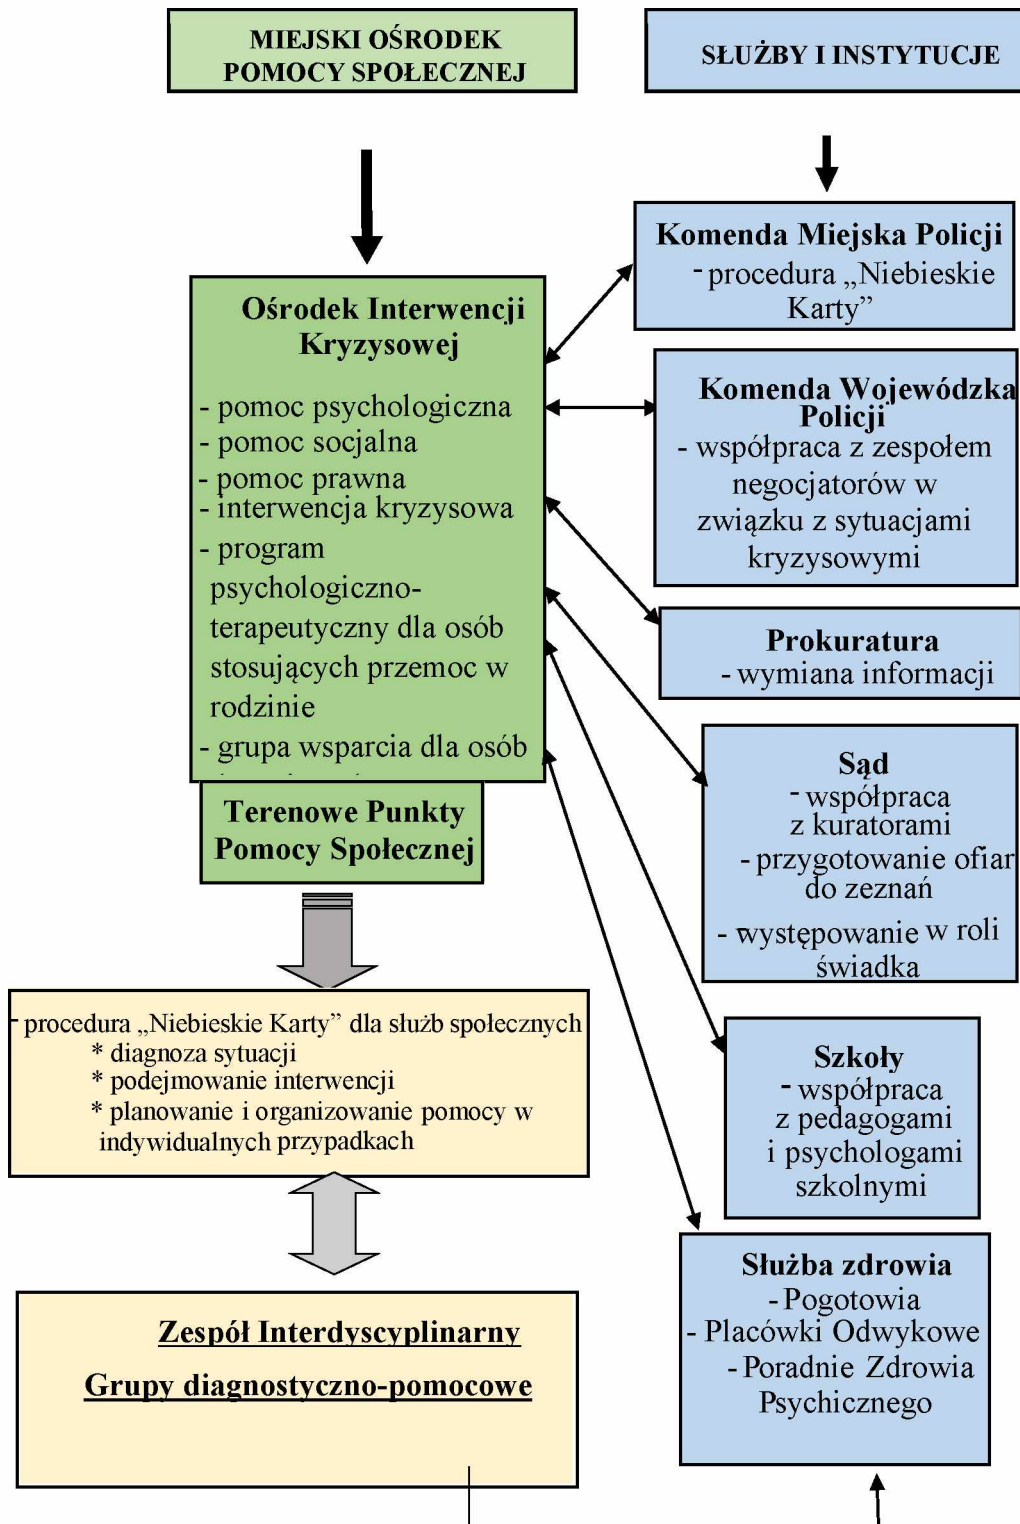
MIEJSKI OŚRODEK POMOCY SPOŁECZNEJ

SŁUŻBY I INSTYTUCJE

Ośrodek Interwencji Kryzysowej

- pomoc psychologiczna
- pomoc socjalna
- pomoc prawna
- interwencja kryzysowa
- program psychologiczno-terapeutyczny dla osób stosujących przemoc w rodzinie
- grupa wsparcia dla osób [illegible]

Terenowe Punkty Pomocy Społecznej

Komenda Miejska Policji
- procedura „Niebieskie Karty”

Komenda Wojewódzka Policji
- współpraca z zespołem negocjatorów w związku z sytuacjami kryzysowymi

Prokuratura
- wymiana informacji

Sąd
- współpraca z kuratorami
- przygotowanie ofiar do zeznań
- występowanie w roli świadka

Szkoły
- współpraca z pedagogami i psychologami szkolnymi

Służba zdrowia
- Pogotowia
- Placówki Odwykowe
- Poradnie Zdrowia Psychicznego

- procedura „Niebieskie Karty” dla służb społecznych
* diagnoza sytuacji
* podejmowanie interwencji
* planowanie i organizowanie pomocy w indywidualnych przypadkach

Zespół Interdyscyplinarny

Grupy diagnostyczno-pomocowe